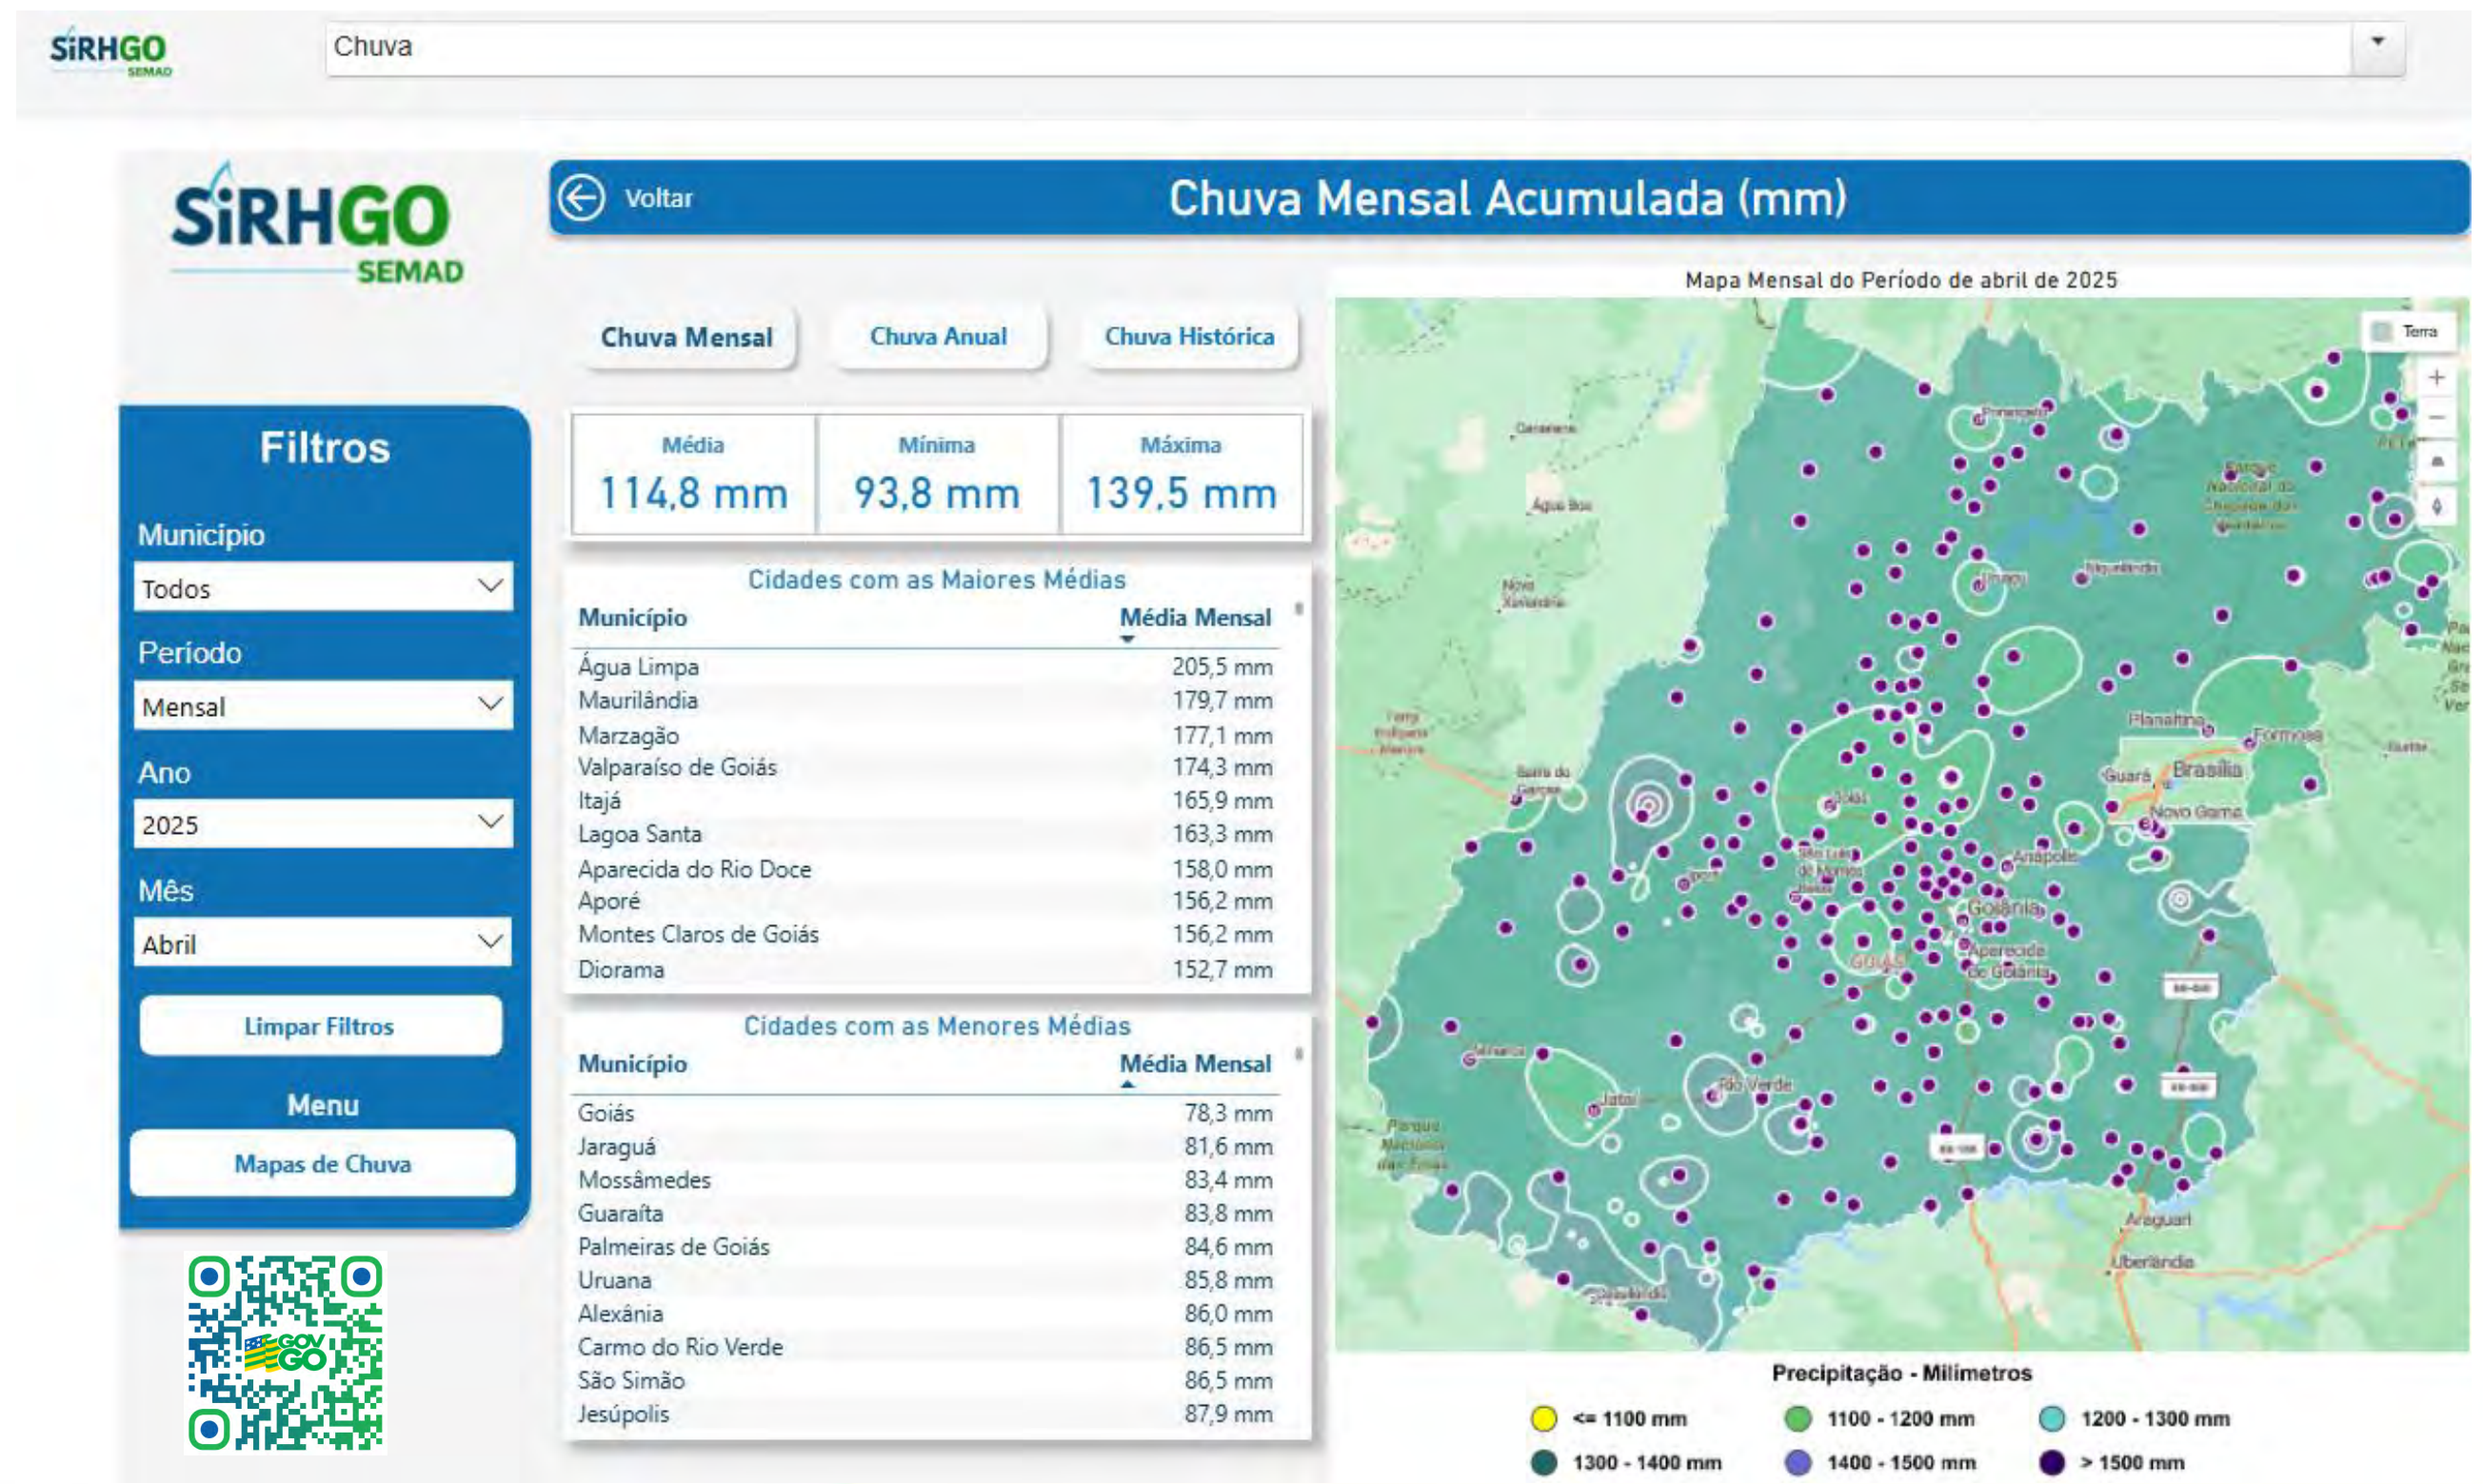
SiRHGO SEMAD

Chuva

SiRHGO SEMAD

Voltar

Chuva Mensal Acumulada (mm)

Filtros

Município
Todos

Período
Mensal

Ano
2025

Mês
Abril

Limpar Filtros

Menu

Mapas de Chuva

Chuva Mensal | Chuva Anual | Chuva Histórica

| Média | Mínima | Máxima |
|---|---|---|
| 114,8 mm | 93,8 mm | 139,5 mm |

Cidades com as Maiores Médias

| Município | Média Mensal |
|---|---|
| Água Limpa | 205,5 mm |
| Maurilândia | 179,7 mm |
| Marzagão | 177,1 mm |
| Valparaíso de Goiás | 174,3 mm |
| Itajá | 165,9 mm |
| Lagoa Santa | 163,3 mm |
| Aparecida do Rio Doce | 158,0 mm |
| Aporé | 156,2 mm |
| Montes Claros de Goiás | 156,2 mm |
| Diorama | 152,7 mm |

Cidades com as Menores Médias

| Município | Média Mensal |
|---|---|
| Goiás | 78,3 mm |
| Jaraguá | 81,6 mm |
| Mossâmedes | 83,4 mm |
| Guaraíta | 83,8 mm |
| Palmeiras de Goiás | 84,6 mm |
| Uruana | 85,8 mm |
| Alexânia | 86,0 mm |
| Carmo do Rio Verde | 86,5 mm |
| São Simão | 86,5 mm |
| Jesúpolis | 87,9 mm |

Mapa Mensal do Período de abril de 2025

Terra

Planaltina, Formosa, Guará, Brasília, Novo Gama, Anápolis, Goiânia, Aparecida de Goiânia, GOIÁS, Rio Verde, Jataí, Araguari, Uberlândia

Precipitação - Milimetros

<= 1100 mm
1100 - 1200 mm
1200 - 1300 mm
1300 - 1400 mm
1400 - 1500 mm
> 1500 mm

GOV GO